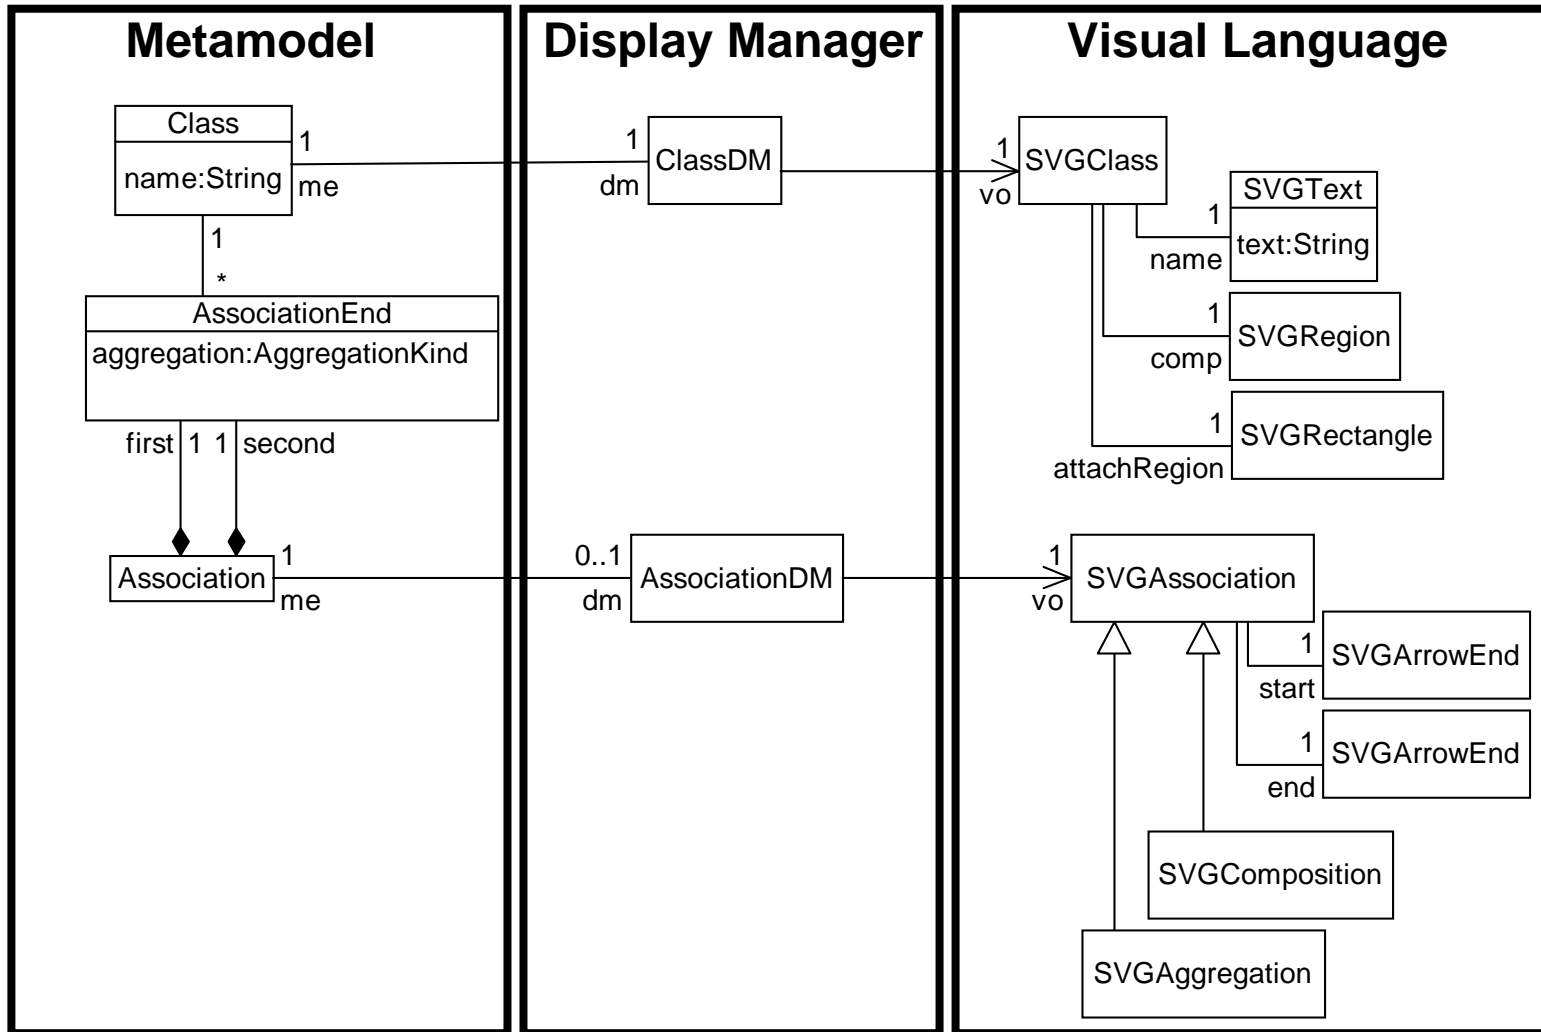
Metamodel

Class
name:String
1
me
1
*
AssociationEnd
aggregation:AggregationKind
first 1 1 second
Association
1
me

Display Manager

1
ClassDM
dm
0..1
AssociationDM
dm

Visual Language

1
SVGClass
vo
SVGText
text:String
1
name
1
SVGRegion
comp
1
SVGRectangle
attachRegion
1
SVGAssociation
vo
1
SVGArrowEnd
start
1
SVGArrowEnd
end
SVGComposition
SVGAggregation